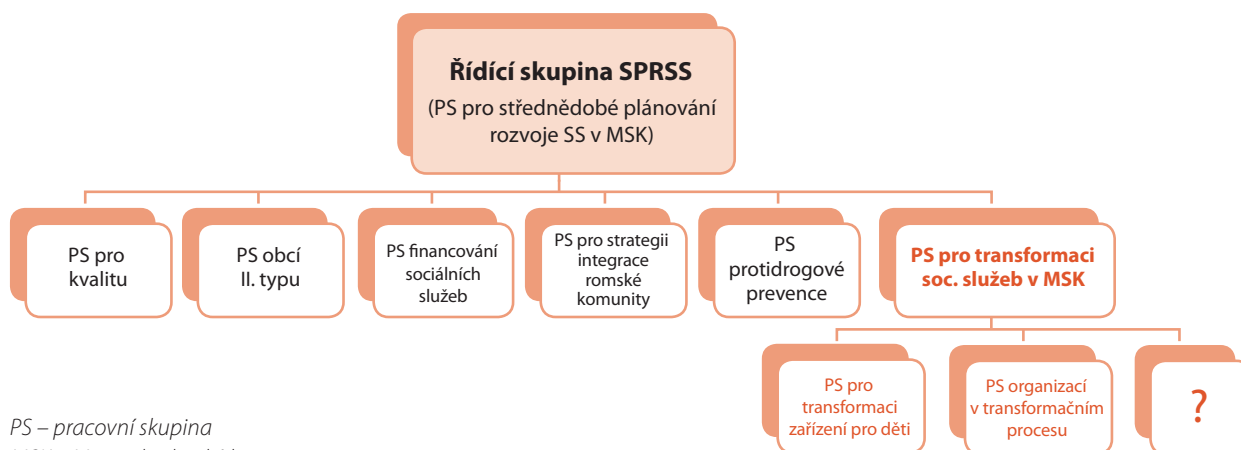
Řídící skupina SPRSS
(PS pro střednědobé plánování rozvoje SS v MSK)

PS pro kvalitu

PS obcí II. typu

PS financování sociálních služeb

PS pro strategii integrace romské komunity

PS protidrogové prevence

PS pro transformaci soc. služeb v MSK

PS pro transformaci zařízení pro děti

PS organizací v transformačním procesu

?

PS – pracovní skupina
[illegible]